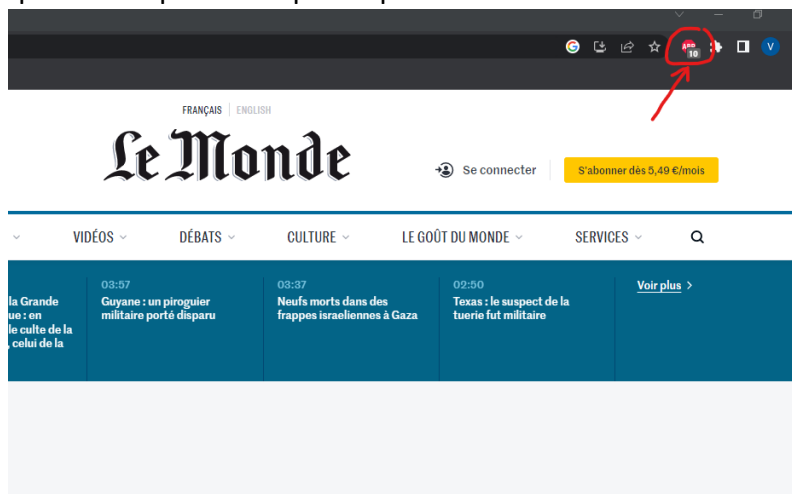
V

10

FRANÇAIS | ENGLISH

Le Monde

Se connecter

S'abonner dès 5,49 €/mois

VIDÉOS

DÉBATS

CULTURE

LE GOÛT DU MONDE

SERVICES

la Grande ue : en le culte de la , celui de la

03:57
Guyane : un piroguier militaire porté disparu

03:37
Neufs morts dans des frappes israeliennes à Gaza

02:50
Texas : le suspect de la tuerie fut militaire

Voir plus